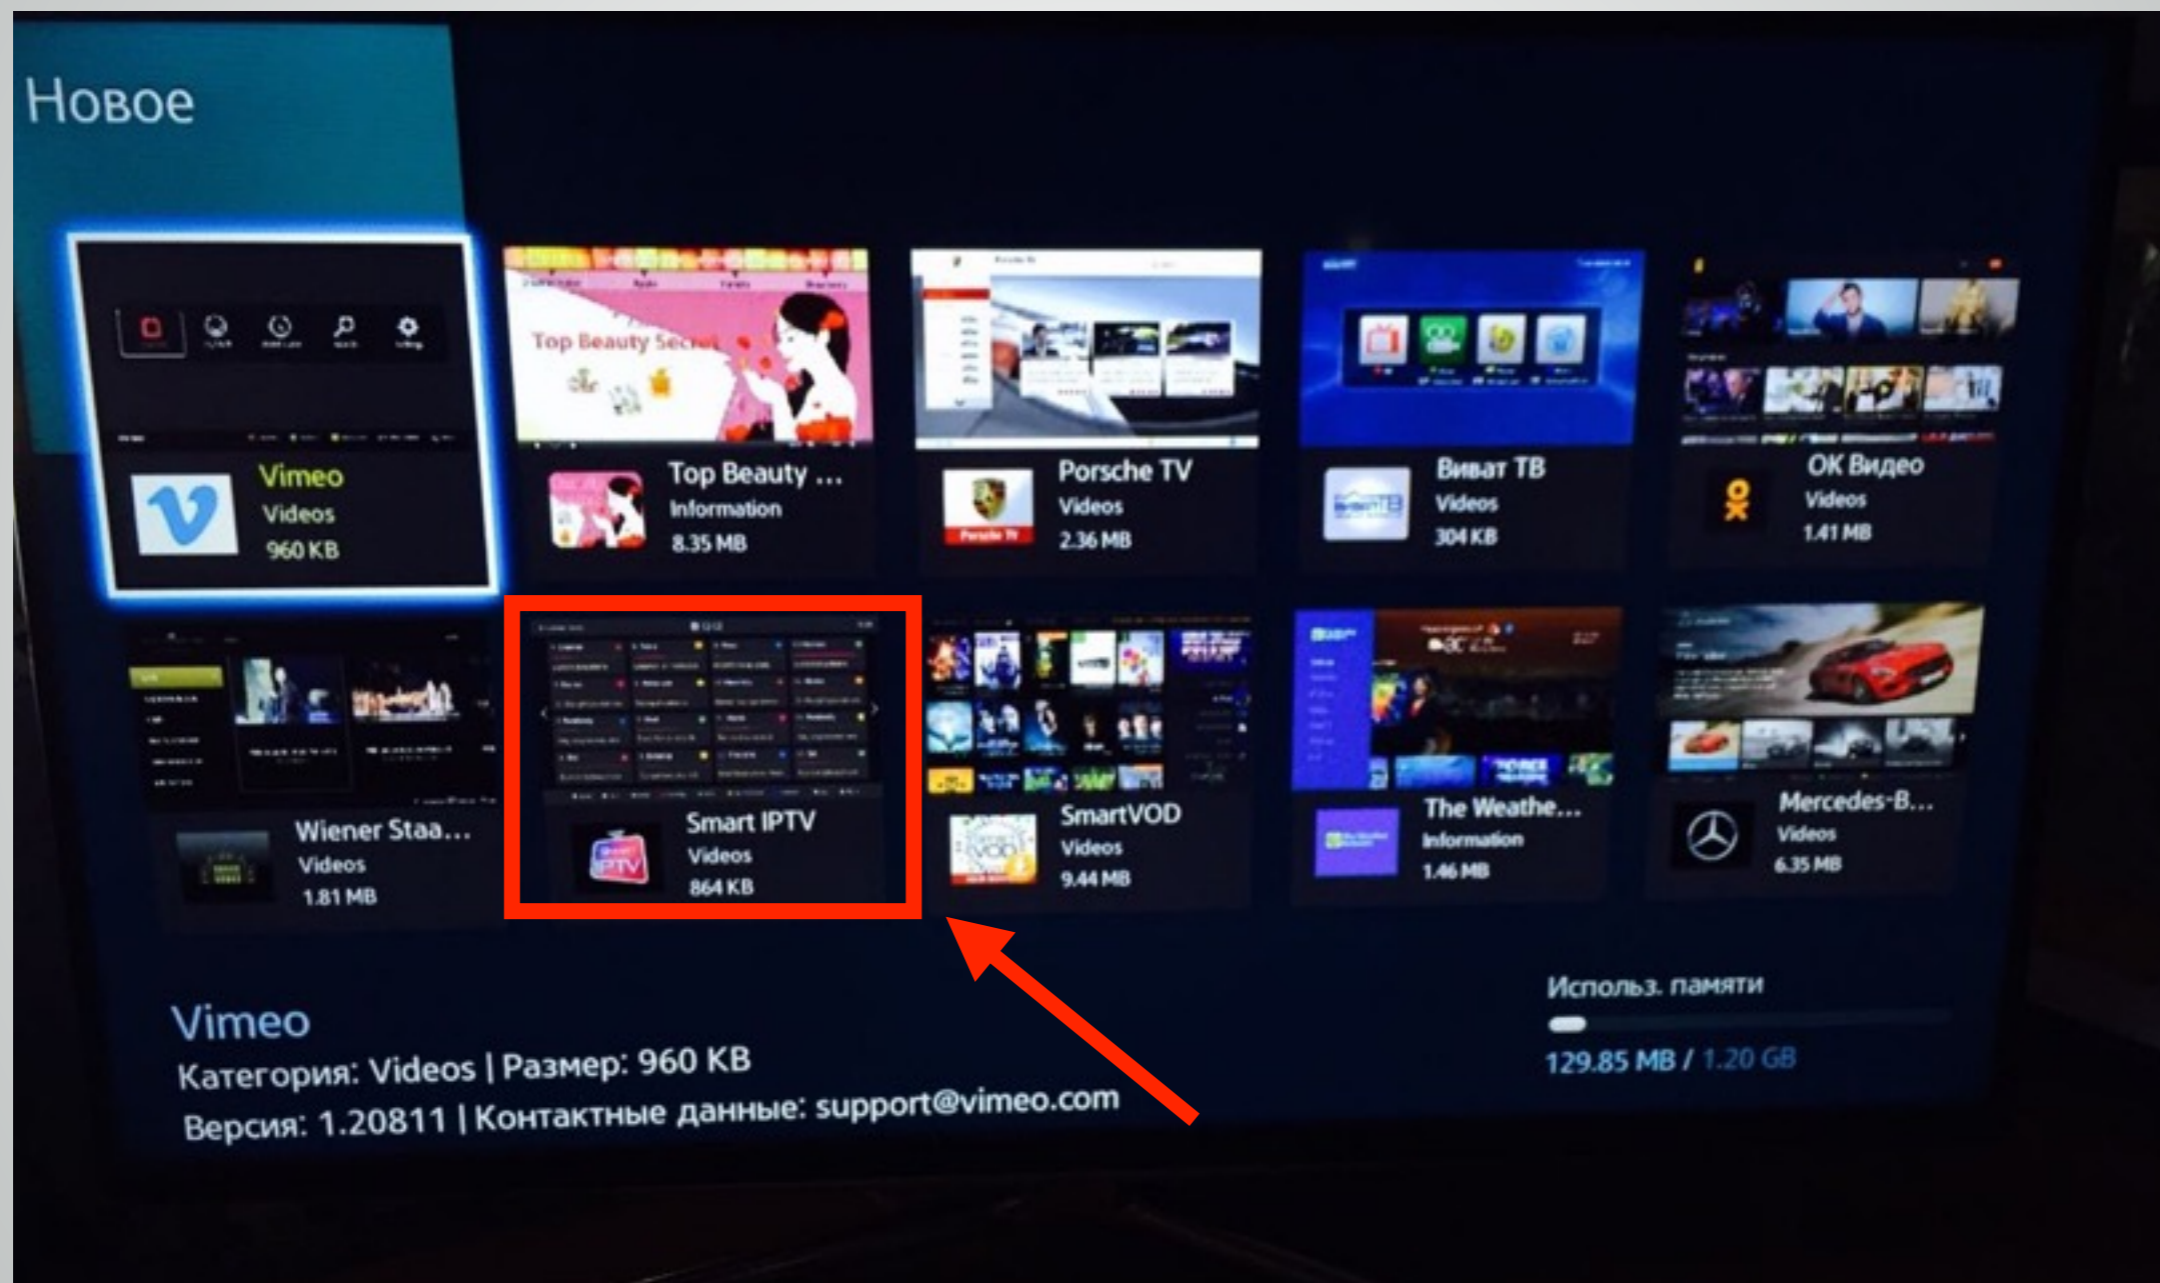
Новое

Vimeo
Videos
960 KB

Top Beauty ...
Information
8.35 MB

Porsche TV
Videos
2.36 MB

Виват ТВ
Videos
304 KB

OK Видео
Videos
1.41 MB

Wiener Staa...
Videos
1.81 MB

Smart IPTV
Videos
864 KB

SmartVOD
Videos
9.44 MB

The Weathe...
Information
1.46 MB

Mercedes-B...
Videos
6.35 MB

Vimeo
Категория: Videos | Размер: 960 KB
Версия: 1.20811 | Контактные данные: support@vimeo.com

Использ. памяти
129.85 MB / 1.20 GB